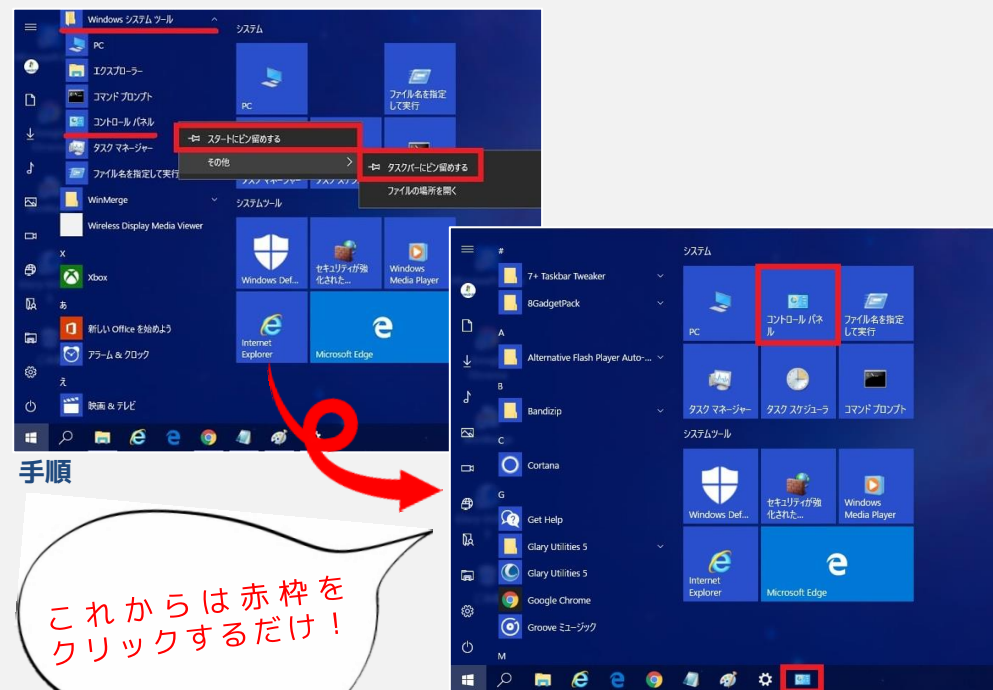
Windows システム ツール
PC
エクスプローラー
コマンド プロンプト
コントロール パネル
タスク マネージャー
ファイル名を指定して実行
WinMerge
Wireless Display Media Viewer
X
Xbox
あ
新しい Office を始めよう
アラーム & クロック
え
映画 & テレビ

システム
PC
ファイル名を指定して実行
スタートにピン留めする
その他
タスクバーにピン留めする
ファイルの場所を開く
システムツール
Windows Def...
セキュリティが強化された...
Windows Media Player
Internet Explorer
Microsoft Edge

手順

これからは赤枠をクリックするだけ！

#
7+ Taskbar Tweaker
8GadgetPack
A
Alternative Flash Player Auto-...
B
Bandizip
C
Cortana
G
Get Help
Glary Utilities 5
Glary Utilities 5
Google Chrome
Groove ミュージック
M

システム
PC
コントロール パネル
ファイル名を指定して実行
タスク マネージャー
タスク スケジューラ
コマンド プロンプト
システムツール
Windows Def...
セキュリティが強化された...
Windows Media Player
Internet Explorer
Microsoft Edge